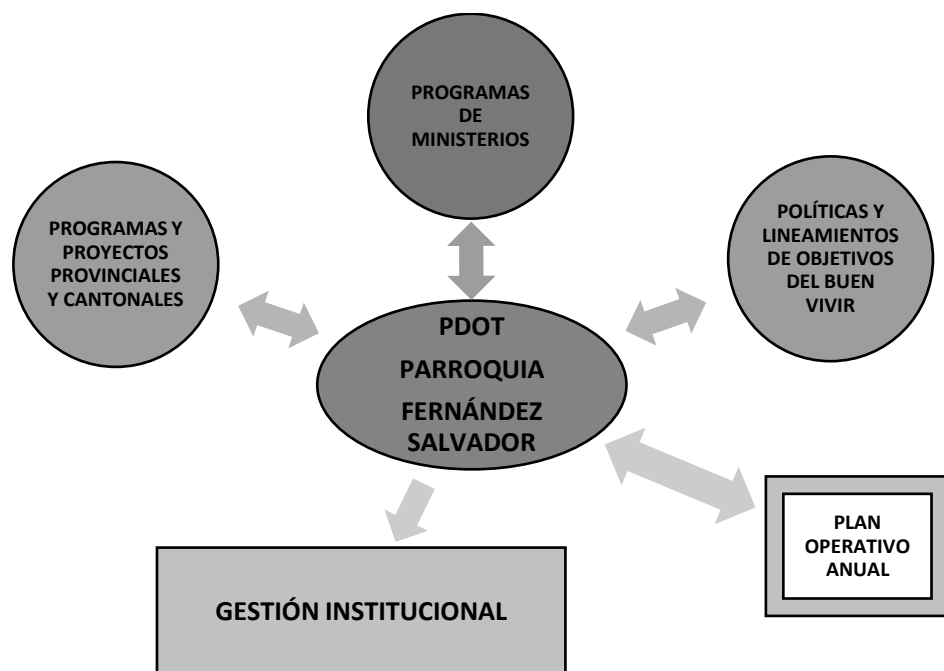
PROGRAMAS DE MINISTERIOS

PROGRAMAS Y PROYECTOS PROVINCIALES Y CANTONALES

POLÍTICAS Y LINEAMIENTOS DE OBJETIVOS DEL BUEN VIVIR

PDOT PARROQUIA FERNÁNDEZ SALVADOR

PLAN OPERATIVO ANUAL

GESTIÓN INSTITUCIONAL